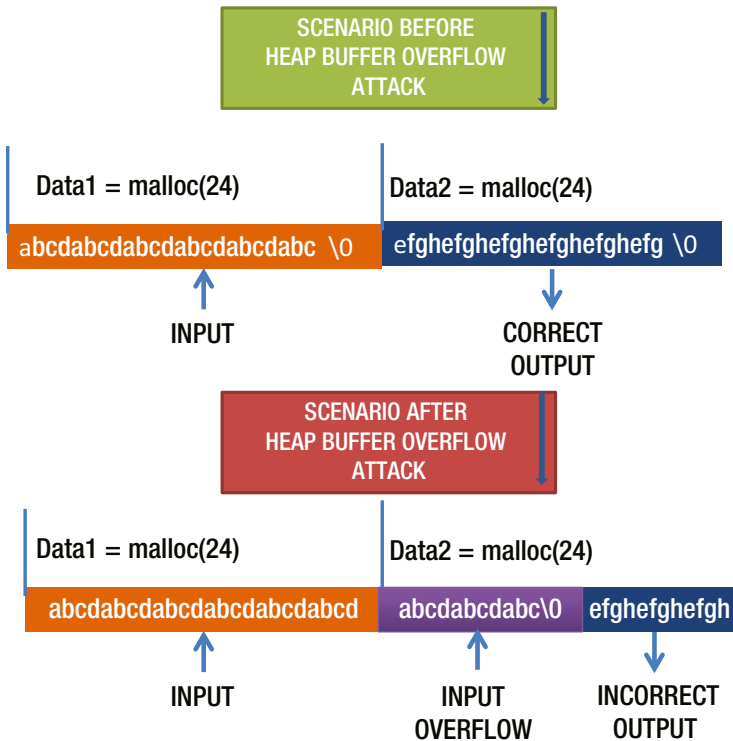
SCENARIO BEFORE HEAP BUFFER OVERFLOW ATTACK

Data1 = malloc(24)

Data2 = malloc(24)

abcdabcdabcdabcdabcdabc \0

efghefghefghefghefghefg \0

INPUT

CORRECT OUTPUT

SCENARIO AFTER HEAP BUFFER OVERFLOW ATTACK

Data1 = malloc(24)

Data2 = malloc(24)

abcdabcdabcdabcdabcdabcd

abcdabcdabc\0

efghefghefgh

INPUT

INPUT OVERFLOW

INCORRECT OUTPUT